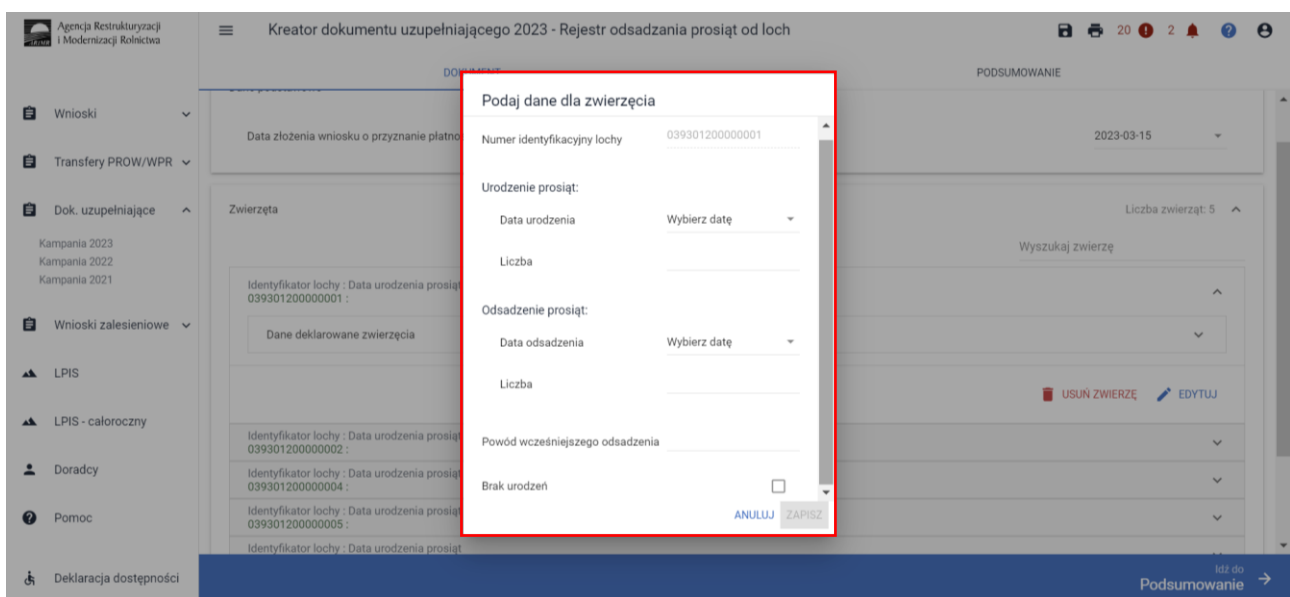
Agencja Restrukturyzacji i Modernizacji Rolnictwa

Kreator dokumentu uzupełniającego 2023 - Rejestr odsadzania prosiąt od loch

20 2

DOKUMENT

PODSUMOWANIE

Wnioski

Transfery PROW/WPR

Dok. uzupełniające

Kampania 2023
Kampania 2022
Kampania 2021

Wnioski zalesieniowe

LPIS

LPIS - całoroczny

Doradcy

Pomoc

Deklaracja dostępności

Data złożenia wniosku o przyznanie płatno

2023-03-15

Zwierzęta

Liczba zwierząt: 5

Wyszukaj zwierzę

Identyfikator lochy : Data urodzenia prosiąt
039301200000001 :

Dane deklarowane zwierzęcia

USUŃ ZWIERZĘ EDYTUJ

Identyfikator lochy : Data urodzenia prosiąt
039301200000002 :

Identyfikator lochy : Data urodzenia prosiąt
039301200000004 :

Identyfikator lochy : Data urodzenia prosiąt
039301200000005 :

Identyfikator lochy : Data urodzenia prosiąt

Idź do
Podsumowanie

Podaj dane dla zwierzęcia

Numer identyfikacyjny lochy 039301200000001

Urodzenie prosiąt:

Data urodzenia Wybierz datę

Liczba

Odsadzenie prosiąt:

Data odsadzenia Wybierz datę

Liczba

Powód wcześniejszego odsadzenia

Brak urodzeń

ANULUJ ZAPISZ